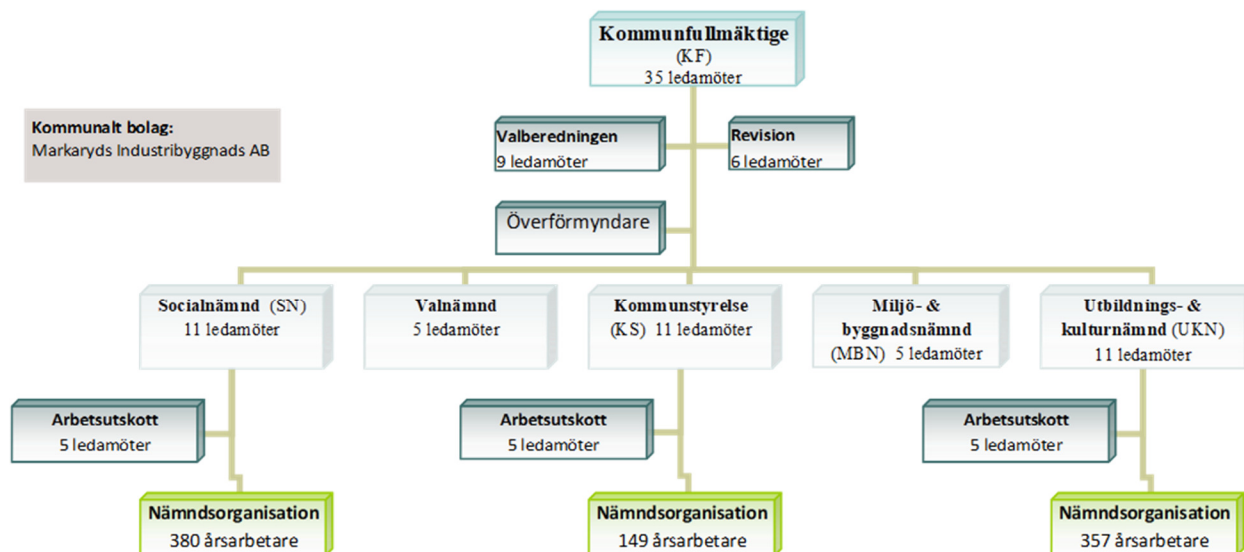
Kommunfullmäktige
(KF)
35 ledamöter

Kommunalt bolag:
Markaryds Industribyggnads AB

Valberedningen
9 ledamöter

Revision
6 ledamöter

Överförmyndare

Socialnämnd (SN)
11 ledamöter

Valnämnd
5 ledamöter

Kommunstyrelse
(KS) 11 ledamöter

Miljö- &
byggnadsnämnd
(MBN) 5 ledamöter

Utbildnings- &
kulturnämnd (UKN)
11 ledamöter

Arbetsutskott
5 ledamöter

Arbetsutskott
5 ledamöter

Arbetsutskott
5 ledamöter

Nämndsorganisation
380 årsarbetare

Nämndsorganisation
149 årsarbetare

Nämndsorganisation
357 årsarbetare